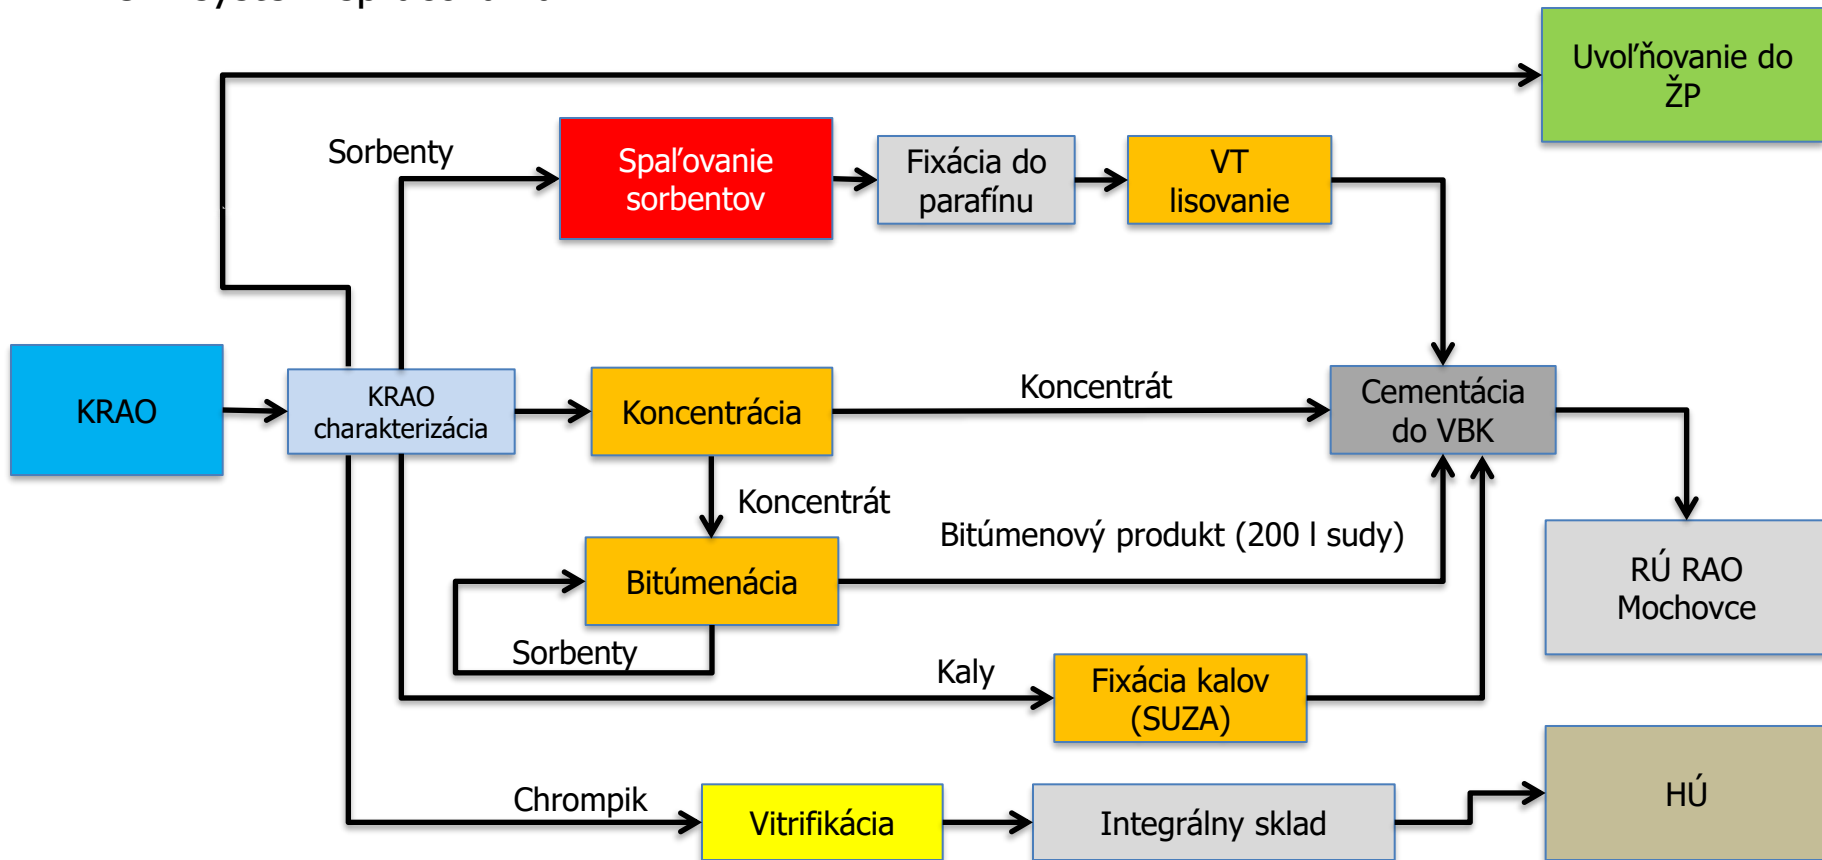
Uvoľňovanie do ŽP

Sorbenty

Spaľovanie sorbentov

Fixácia do parafínu

VT lisovanie

KRAO

KRAO charakterizácia

Koncentrácia

Koncentrát

Cementácia do VBK

Koncentrát

Bitúmenový produkt (200 l sudy)

Bitúmenácia

RÚ RAO Mochovce

Sorbenty

Kaly

Fixácia kalov (SUZA)

HÚ

Chrompik

Vitrifikácia

Integrálny sklad